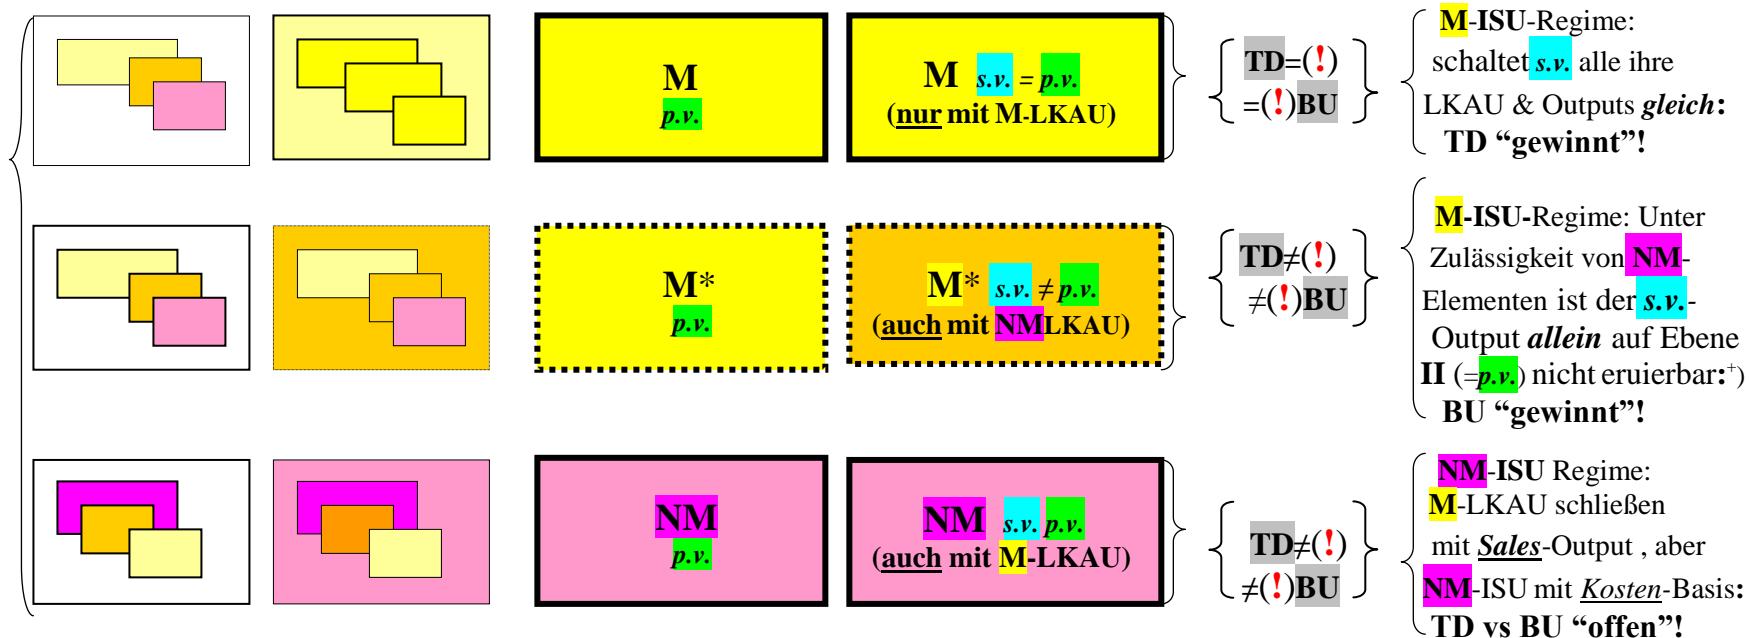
M
p.v.

M s.v. = p.v.
(nur mit M-LKAU)

TD=(!)
=(!)BU

M-ISU-Regime: schaltet s.v. alle ihre LKAU & Outputs gleich: TD “gewinnt”!

M*
p.v.

M* s.v. ≠ p.v.
(auch mit NMLKAU)

TD≠(!)
≠(!)BU

M-ISU-Regime: Unter Zulässigkeit von NM-Elementen ist der s.v.-Output allein auf Ebene II (=p.v.) nicht eruierbar:$^+$) BU “gewinnt”!

NM
p.v.

NM s.v. p.v.
(auch mit M-LKAU)

TD≠(!)
≠(!)BU

NM-ISU Regime: M-LKAU schließen mit Sales-Output , aber NM-ISU mit Kosten-Basis: TD vs BU “offen”!